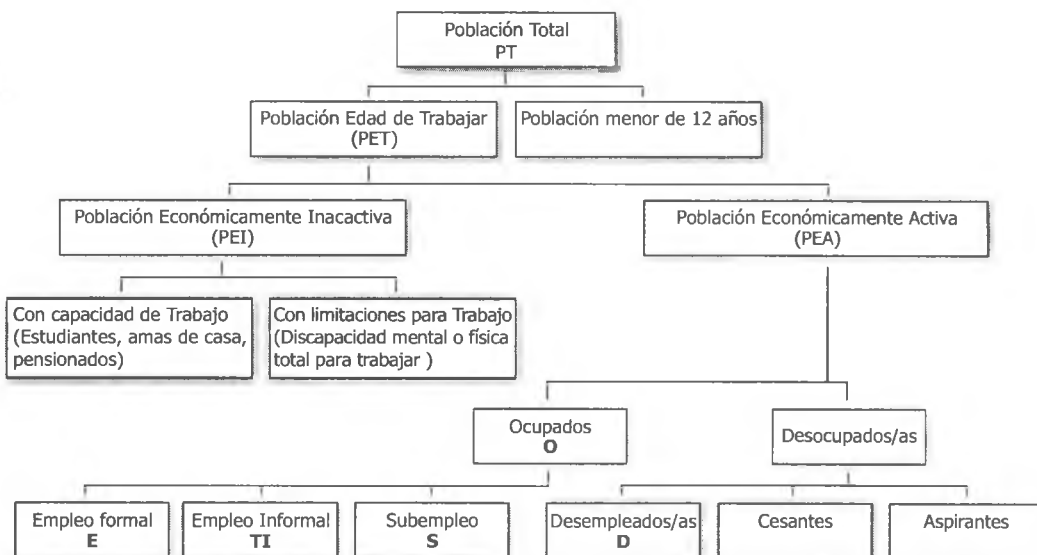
Población Total
PT

Población Edad de Trabajar
(PET)

Población menor de 12 años

Población Económicamente Inacactiva
(PEI)

Población Económicamente Activa
(PEA)

Con capacidad de Trabajo (Estudiantes, amas de casa, pensionados)

Con limitaciones para Trabajo (Discapacidad mental o física total para trabajar )

Ocupados
O

Desocupados/as

Empleo formal
E

Empleo Informal
TI

Subempleo
S

Desempleados/as
D

Cesantes

Aspirantes